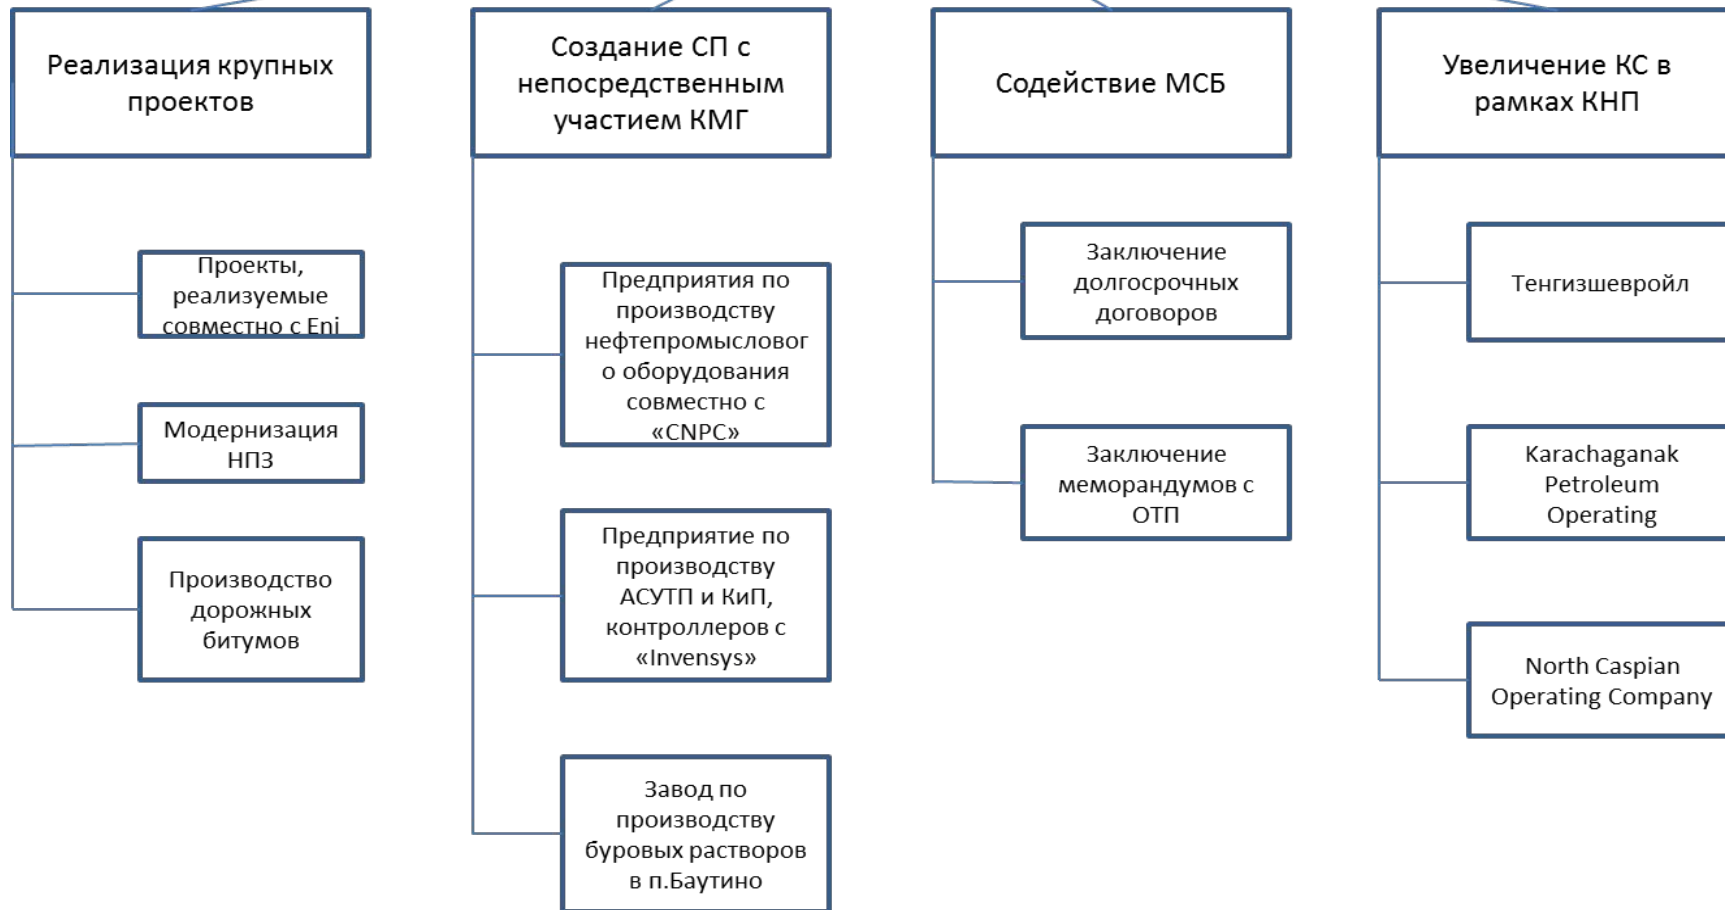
Реализация крупных проектов

Проекты, реализуемые совместно с Eni

Модернизация НПЗ

Производство дорожных битумов

Создание СП с непосредственным участием КМГ

Предприятия по производству нефтепромыслового оборудования совместно с «CNPC»

Предприятие по производству АСУТП и КиП, контроллеров с «Invensys»

Завод по производству буровых растворов в п.Баутино

Содействие МСБ

Заключение долгосрочных договоров

Заключение меморандумов с ОТП

Увеличение КС в рамках КНП

Тенгизшевройл

Karachaganak Petroleum Operating

North Caspian Operating Company